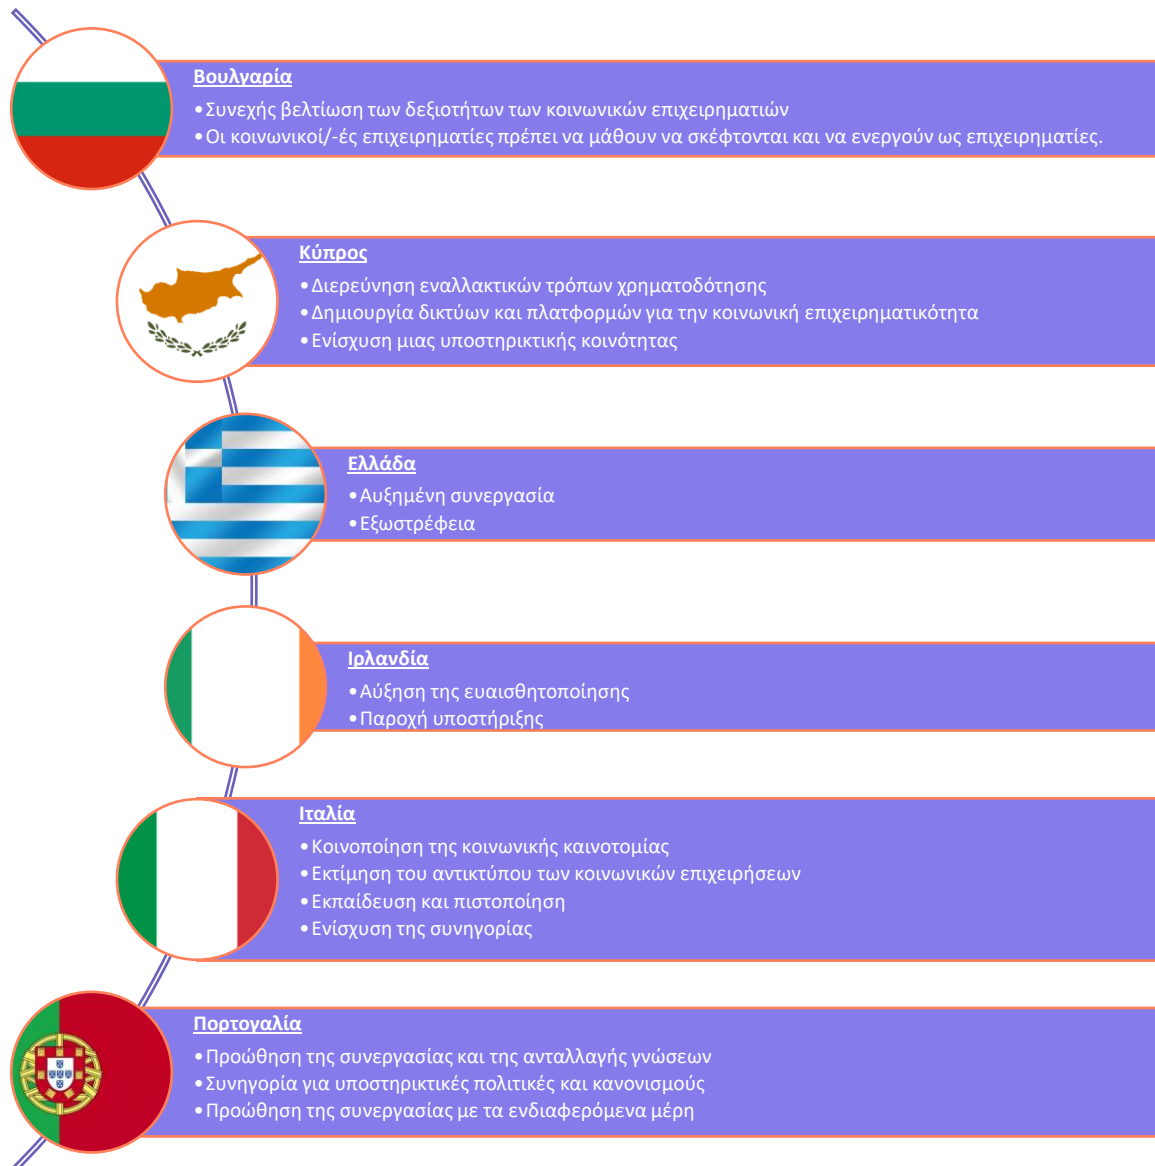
Βουλγαρία
•Συνεχής βελτίωση των δεξιοτήτων των κοινωνικών επιχειρηματιών
•Οι κοινωνικοί/-ές επιχειρηματίες πρέπει να μάθουν να σκέφτονται και να ενεργούν ως επιχειρηματίες.

Κύπρος
•Διερεύνηση εναλλακτικών τρόπων χρηματοδότησης
•Δημιουργία δικτύων και πλατφορμών για την κοινωνική επιχειρηματικότητα
•Ενίσχυση μιας υποστηρικτικής κοινότητας

Ελλάδα
•Αυξημένη συνεργασία
•Εξωστρέφεια

Ιρλανδία
•Αύξηση της ευαισθητοποίησης
•Παροχή υποστήριξης

Ιταλία
•Κοινοποίηση της κοινωνικής καινοτομίας
•Εκτίμηση του αντικτύπου των κοινωνικών επιχειρήσεων
•Εκπαίδευση και πιστοποίηση
•Ενίσχυση της συνηγορίας

Πορτογαλία
•Προώθηση της συνεργασίας και της ανταλλαγής γνώσεων
•Συνηγορία για υποστηρικτικές πολιτικές και κανονισμούς
•Προώθηση της συνεργασίας με τα ενδιαφερόμενα μέρη